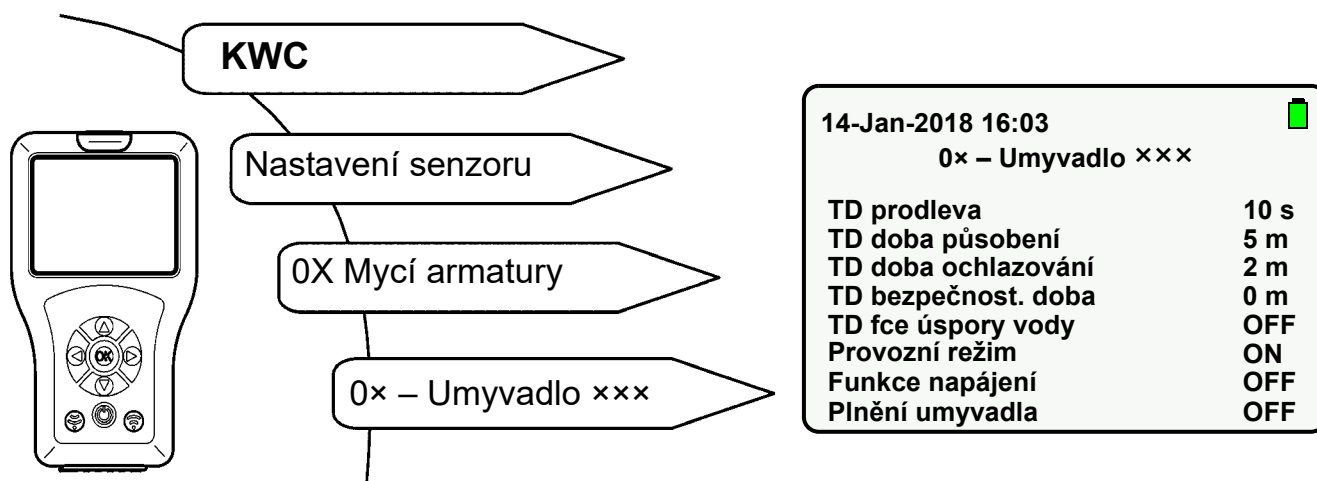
KWC

Nastavení senzoru

0X Mycí armatury

0× – Umyvadlo ×××

OK

14-Jan-2018 16:03
0× – Umyvadlo ×××

| | |
|---|---|
| TD prodleva | 10 s |
| TD doba působení | 5 m |
| TD doba ochlazování | 2 m |
| TD bezpečnost. doba | 0 m |
| TD fce úspory vody | OFF |
| Provozní režim | ON |
| Funkce napájení | OFF |
| Plnění umyvadla | OFF |